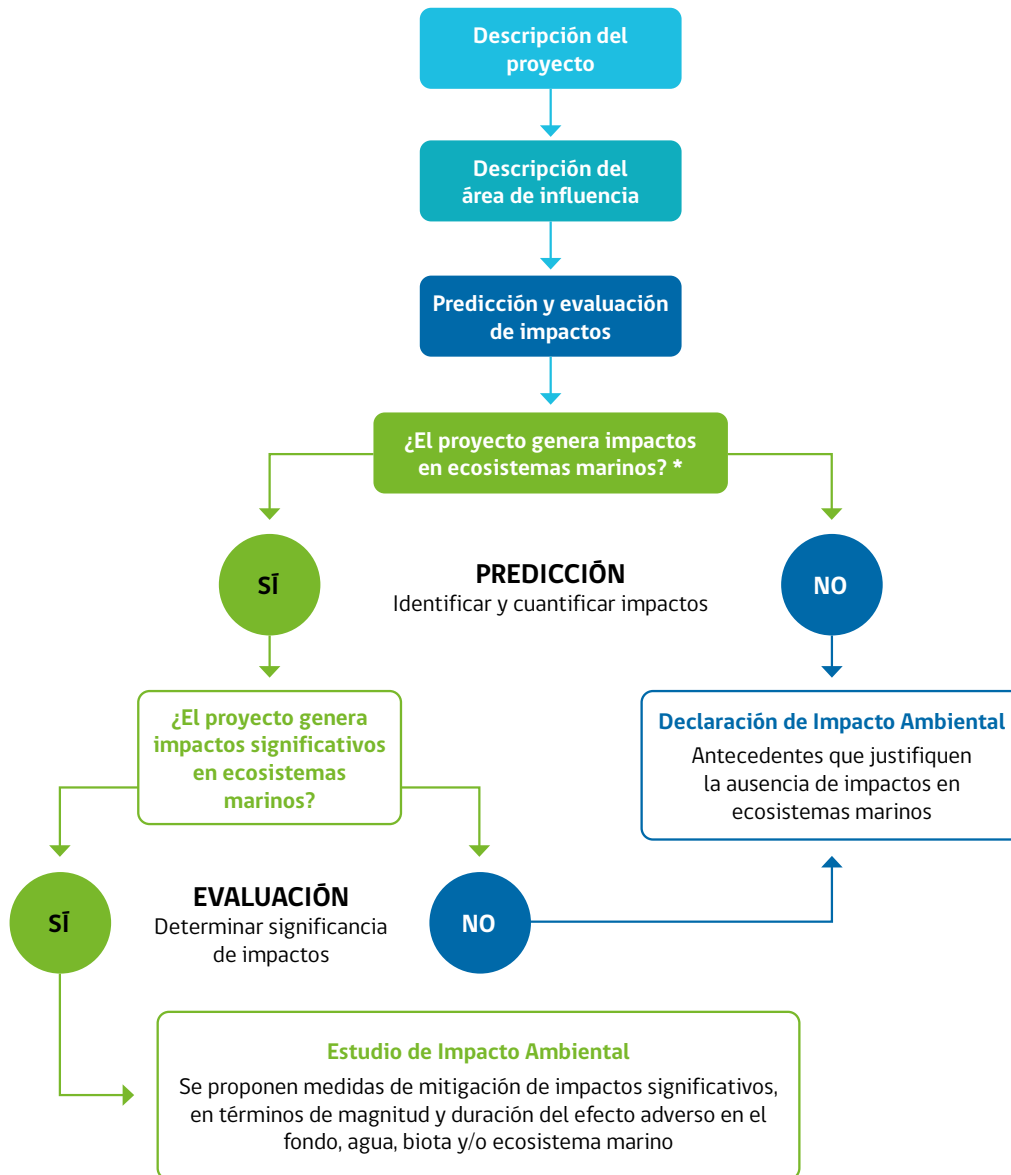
Descripción del proyecto

Descripción del área de influencia

Predicción y evaluación de impactos

¿El proyecto genera impactos en ecosistemas marinos? *

SÍ

PREDICCIÓN
Identificar y cuantificar impactos

NO

¿El proyecto genera impactos significativos en ecosistemas marinos?

Declaración de Impacto Ambiental
Antecedentes que justifiquen la ausencia de impactos en ecosistemas marinos

SÍ

EVALUACIÓN
Determinar significancia de impactos

NO

Estudio de Impacto Ambiental
Se proponen medidas de mitigación de impactos significativos, en términos de magnitud y duración del efecto adverso en el fondo, agua, biota y/o ecosistema marino